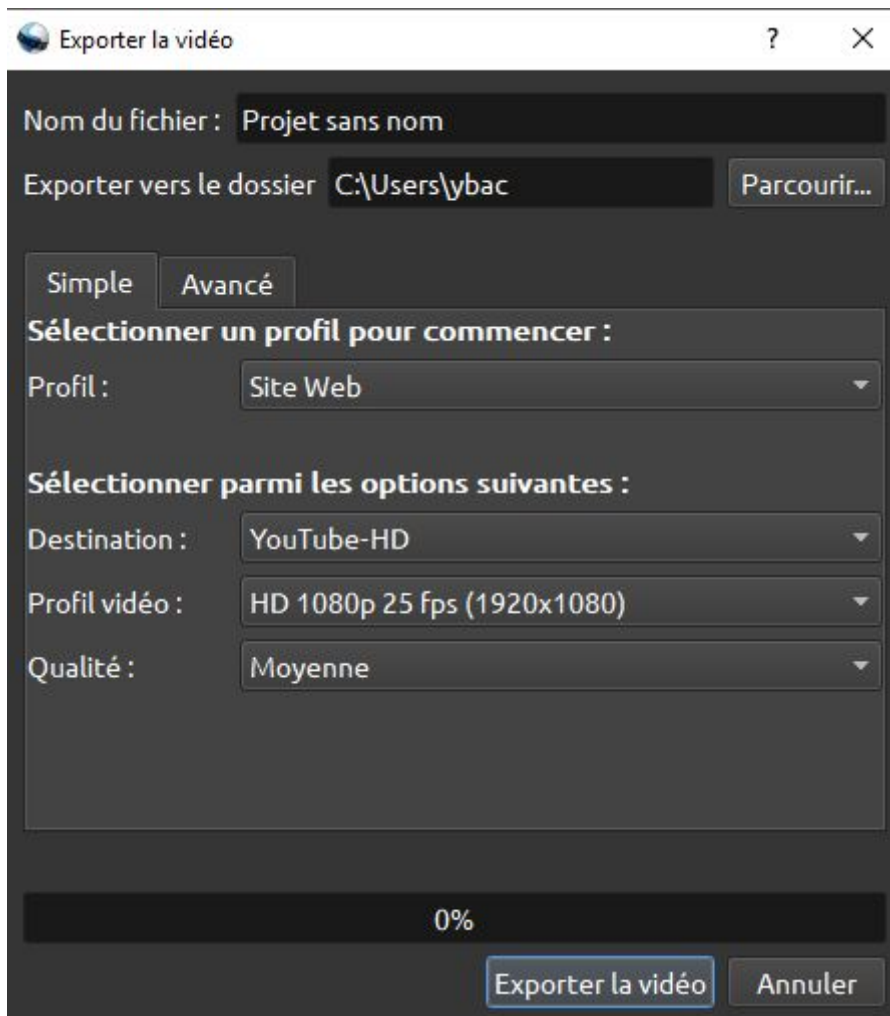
Exporter la vidéo

?

×

Nom du fichier : Projet sans nom

Exporter vers le dossier C:\Users\ybac

Parcourir...

Simple

Avancé

Sélectionner un profil pour commencer :

Profil : Site Web

Sélectionner parmi les options suivantes :

Destination : YouTube-HD

Profil vidéo : HD 1080p 25 fps (1920x1080)

Qualité : Moyenne

0%

Exporter la vidéo

Annuler